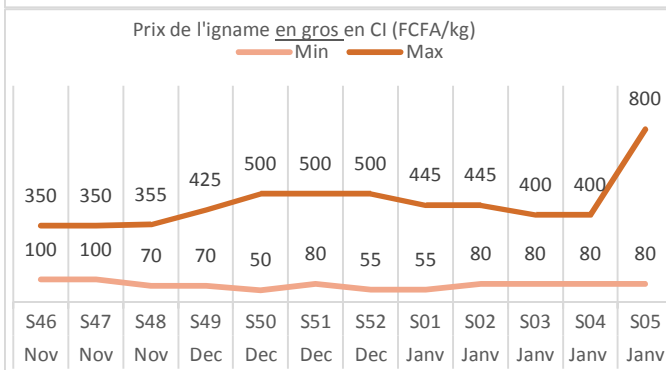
Prix de l'igname en gros en CI (FCFA/kg)

Min Max

| S46 Nov | S47 Nov | S48 Nov | S49 Dec | S50 Dec | S51 Dec | S52 Dec | S01 Janv | S02 Janv | S03 Janv | S04 Janv | S05 Janv |
|---|---|---|---|---|---|---|---|---|---|---|---|
| 350 | 350 | 355 | 425 | 500 | 500 | 500 | 445 | 445 | 400 | 400 | 800 |
| 100 | 100 | 70 | 70 | 50 | 80 | 55 | 55 | 80 | 80 | 80 | 80 |